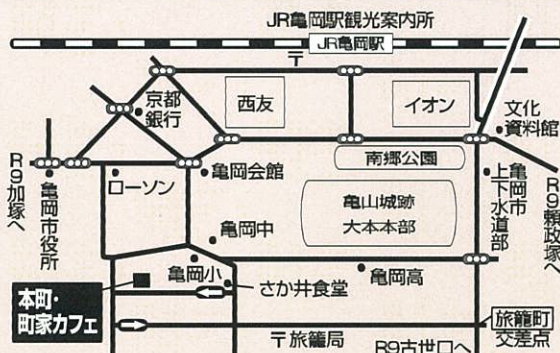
JR亀岡駅観光案内所

JR亀岡駅

〒

西友

イオン

京都銀行

文化資料館

南郷公園

亀岡会館

ローソン

R9加塚へ

亀岡市役所

亀山城跡

大本本部

亀岡市上下水道部

R9篠政塚へ

亀岡中

亀岡小

さか井食堂

亀岡高

本町・町家カフェ

〒旅籠局

旅籠町交差点

R9古世口へ